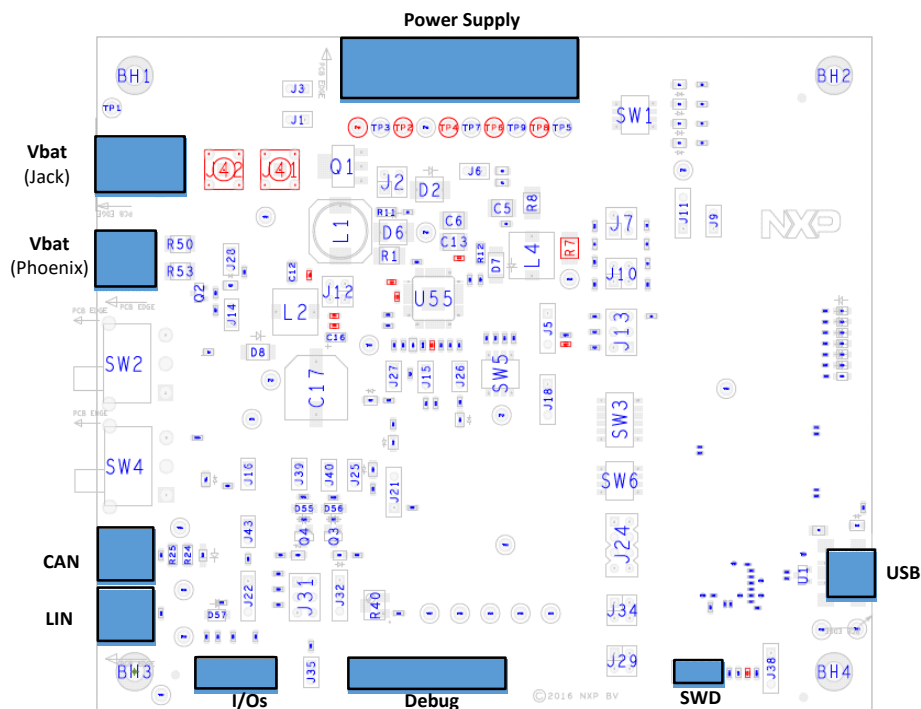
Power Supply

BH1
BH2
TP1
J3
J1
TP3 TP2 TP4 TP7 TP6 TP9 TP8 TP5
SW1

Vbat
(Jack)

J42 J41
Q1
J2
D2
J6
J11
J9
NXP
L1
R11
C6
C5
R8
J7
D6
C13
R12
L4
R7

Vbat
(Phoenix)

R50
R53
J28
C12
R1
D7
J10
Q2
J14
L2
J12
U55
J5
J13
C16
D8
SW2
C17
J27
J15
J26
SW5
J18
SW3
SW4
J16
J39
J40
J25
J21
SW6
D55
D56

CAN

R25
R24
J43
Q4
Q3
J24
U1

USB

LIN

D57
J22
J31
J32
R40
J34
BH3
J35
J29
J38
BH4
©2016 NXP BV

I/Os
Debug
SWD